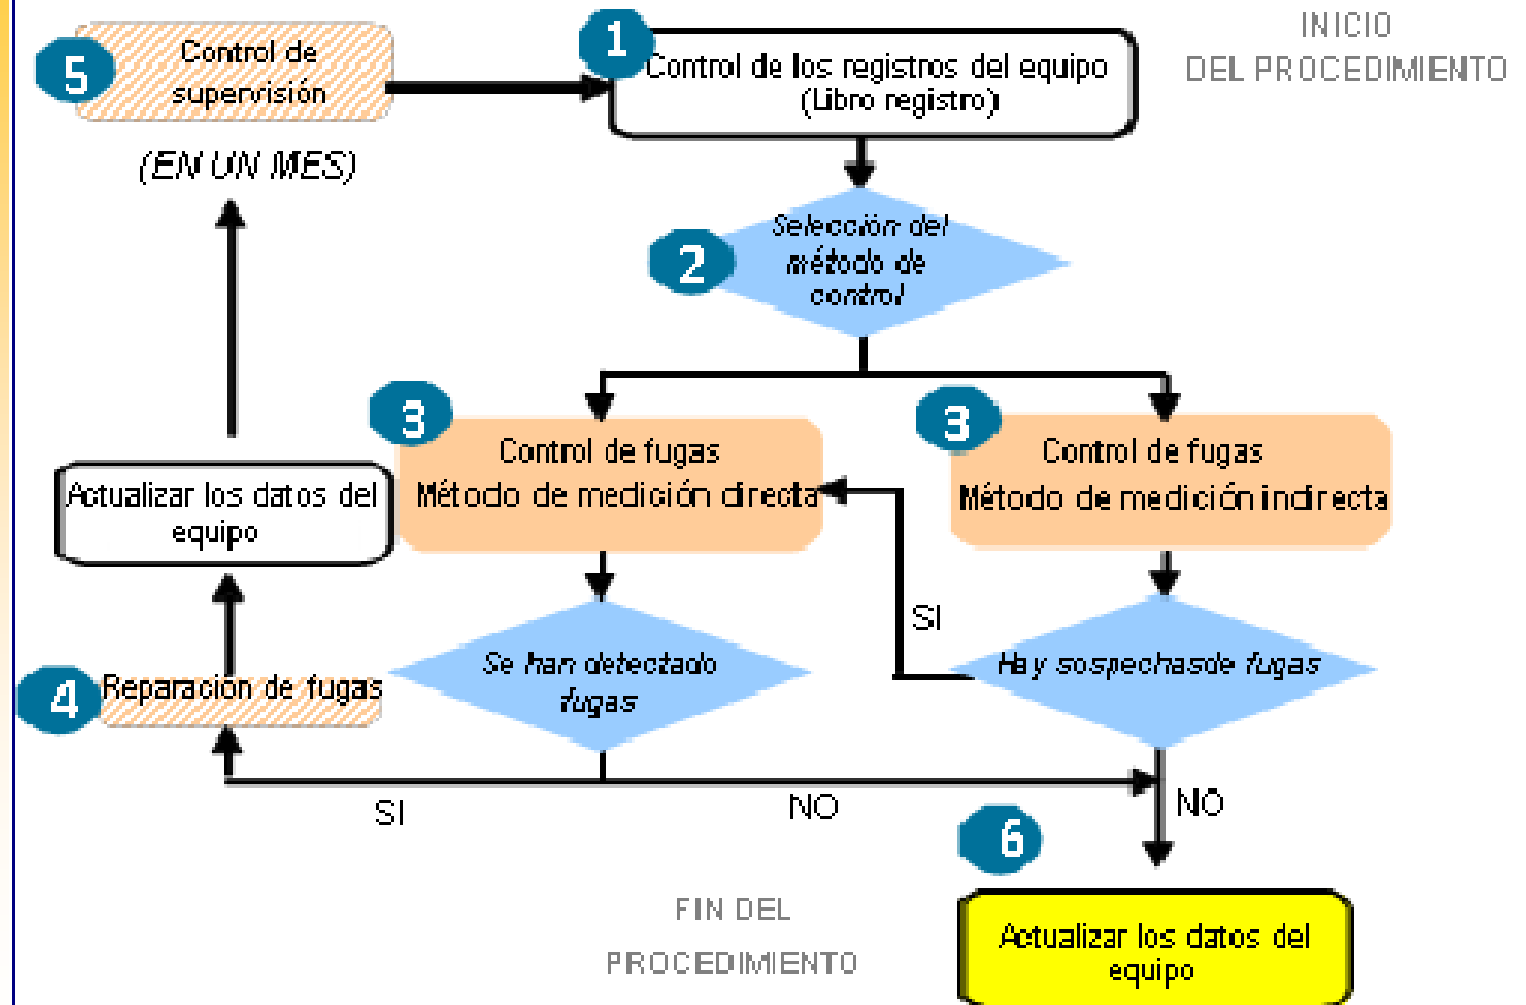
5
Control de supervisión

(EN UN MES)

1
Control de los registros del equipo
(Libro registro)

INICIO
DEL PROCEDIMIENTO

2
Selección del método de control

3
Control de fugas
Método de medición directa

3
Control de fugas
Método de medición indirecta

Actualizar los datos del equipo

SI

4
Reparacion de fugas

Se han detectado fugas

Hay sospechas de fugas

SI

NO

NO

6

FIN DEL
PROCEDIMIENTO

Actualizar los datos del equipo